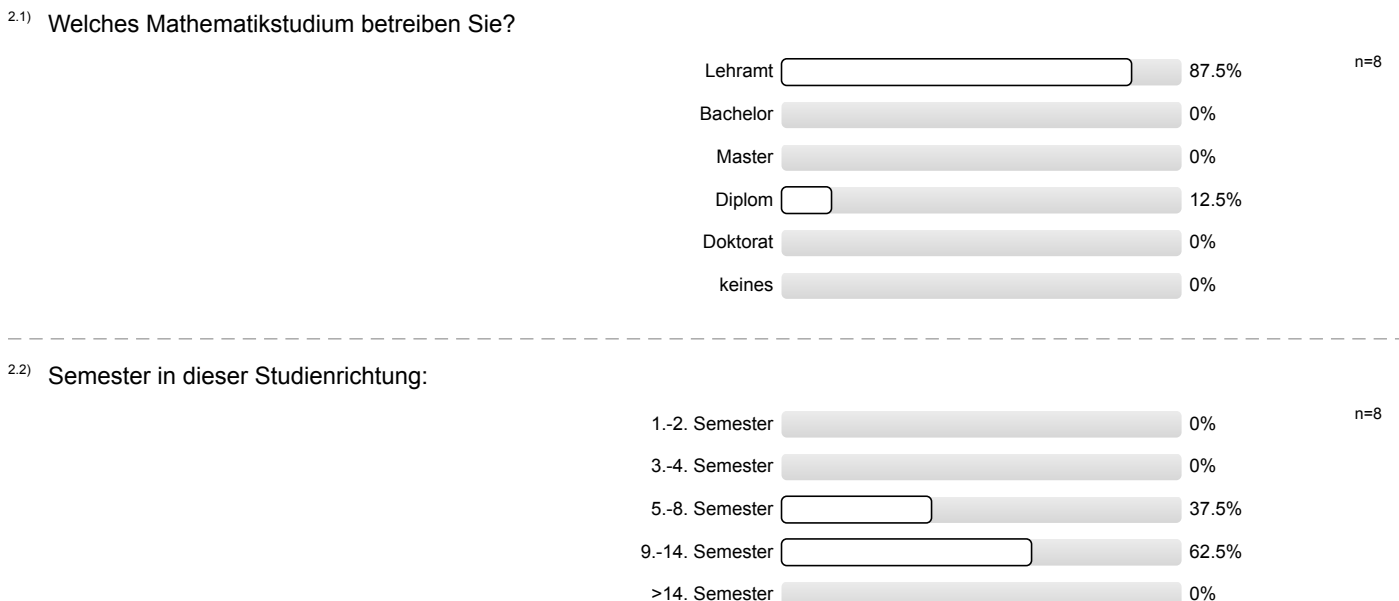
2.1) Welches Mathematikstudium betreiben Sie?

n=8

Lehramt 87.5%
Bachelor 0%
Master 0%
Diplom 12.5%
Doktorat 0%
keines 0%

2.2) Semester in dieser Studienrichtung:

n=8

1.-2. Semester 0%
3.-4. Semester 0%
5.-8. Semester 37.5%
9.-14. Semester 62.5%
>14. Semester 0%